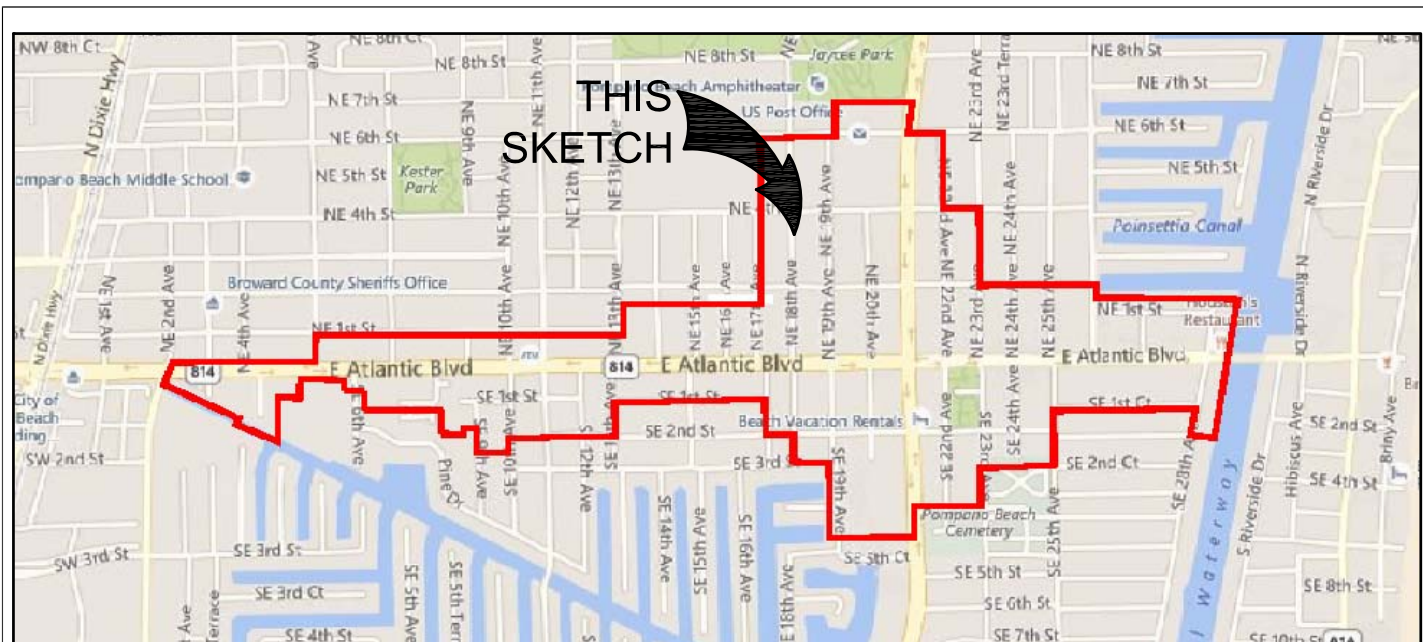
THIS SKETCH

NW 8th Ct
NE 8th Ct
NE 8th St
NE 8th St
Jaycee Park
NE 8th St
NE 7th St
NE 7th St
Pompano Beach Amphitheater
US Post Office
NE 6th St
NE 6th St
NE 5th St
NE 5th St
Kester Park
Pompano Beach Middle School
NE 4th St
NE 4th St
Poinsettia Canal
N Dixie Hwy
NE 9th Ave
NE 10th Ave
NE 11th Ave
NE 12th Ave
NE 13th Ave
NE 23rd Ave
NE 23rd Terrace
NE 24th Ave
N Riverside Dr
Broward County Sheriffs Office
NE 1st St
NE 1st St
Houston's Restaurant
NE 1st Ave
NE 2nd Ave
NE 4th Ave
NE 10th Ave
NE 13th Ave
NE 15th Ave
NE 16th Ave
NE 17th Ave
NE 18th Ave
NE 19th Ave
NE 20th Ave
NE 22nd Ave
NE 22nd Ave
NE 23rd Ave
NE 24th Ave
NE 25th Ave
814
E Atlantic Blvd
814
E Atlantic Blvd
E Atlantic Blvd
City of Beach
ding
SE 1st St
SE 1st St
SE 1st Ct
SE 2nd St
Beach Vacation Rentals
SE 2nd St
SW 2nd St
SE 3rd St
SE 2nd Ct
SE 6th Ave
Pine Ct
SE 9th Ave
SE 10th Ave
SE 12th Ave
SE 13th Ave
SE 19th Ave
SE 22nd Ave
SE 23rd Ave
SE 24th Ave
SE 28th Ave
Hibiscus Ave
Briny Ave
SE 2nd St
SE 4th St
S Riverside Dr
Waterway
Pompano Beach Cemetery
SE 25th Ave
SE 14th Ave
SE 15th Ave
SE 16th Ave
SE 18th Ave
SE 5th Ct
SW 3rd St
SE 3rd St
SE 3rd Ct
SE 5th Ave
SE 5th Terrace
SE 5th St
SE 6th St
SE 8th St
SE 4th St
SE 7th St
SE 10th St
814